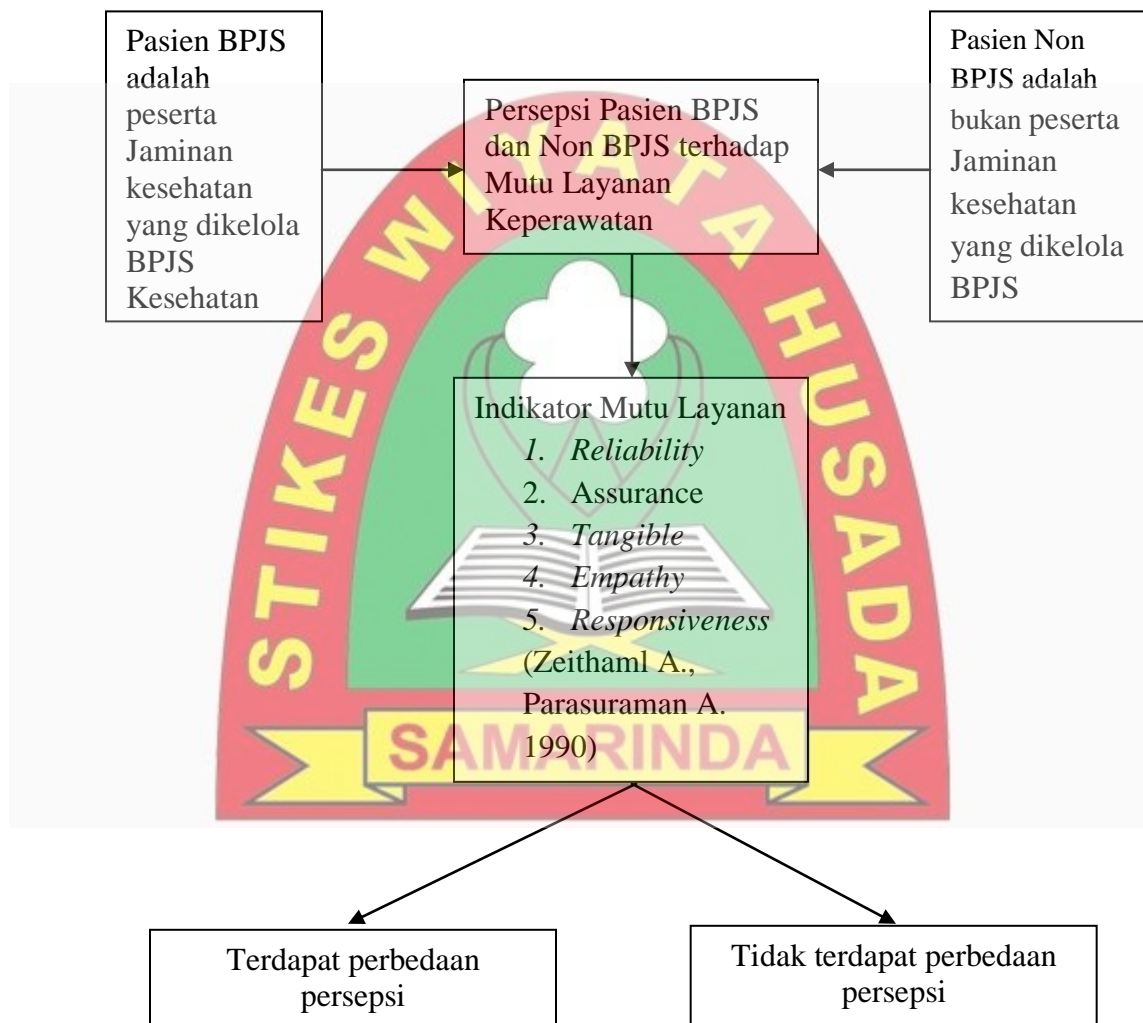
Pasien BPJS adalah peserta Jaminan kesehatan yang dikelola BPJS Kesehatan

Persepsi Pasien BPJS dan Non BPJS terhadap Mutu Layanan Keperawatan

Pasien Non BPJS adalah bukan peserta Jaminan kesehatan yang dikelola BPJS

Indikator Mutu Layanan
1. *Reliability*
2. Assurance
3. *Tangible*
4. *Empathy*
5. *Responsiveness*
(Zeithaml A., Parasuraman A. 1990)

STIKES WIYATA HUSADA
SAMARINDA

Terdapat perbedaan persepsi

Tidak terdapat perbedaan persepsi